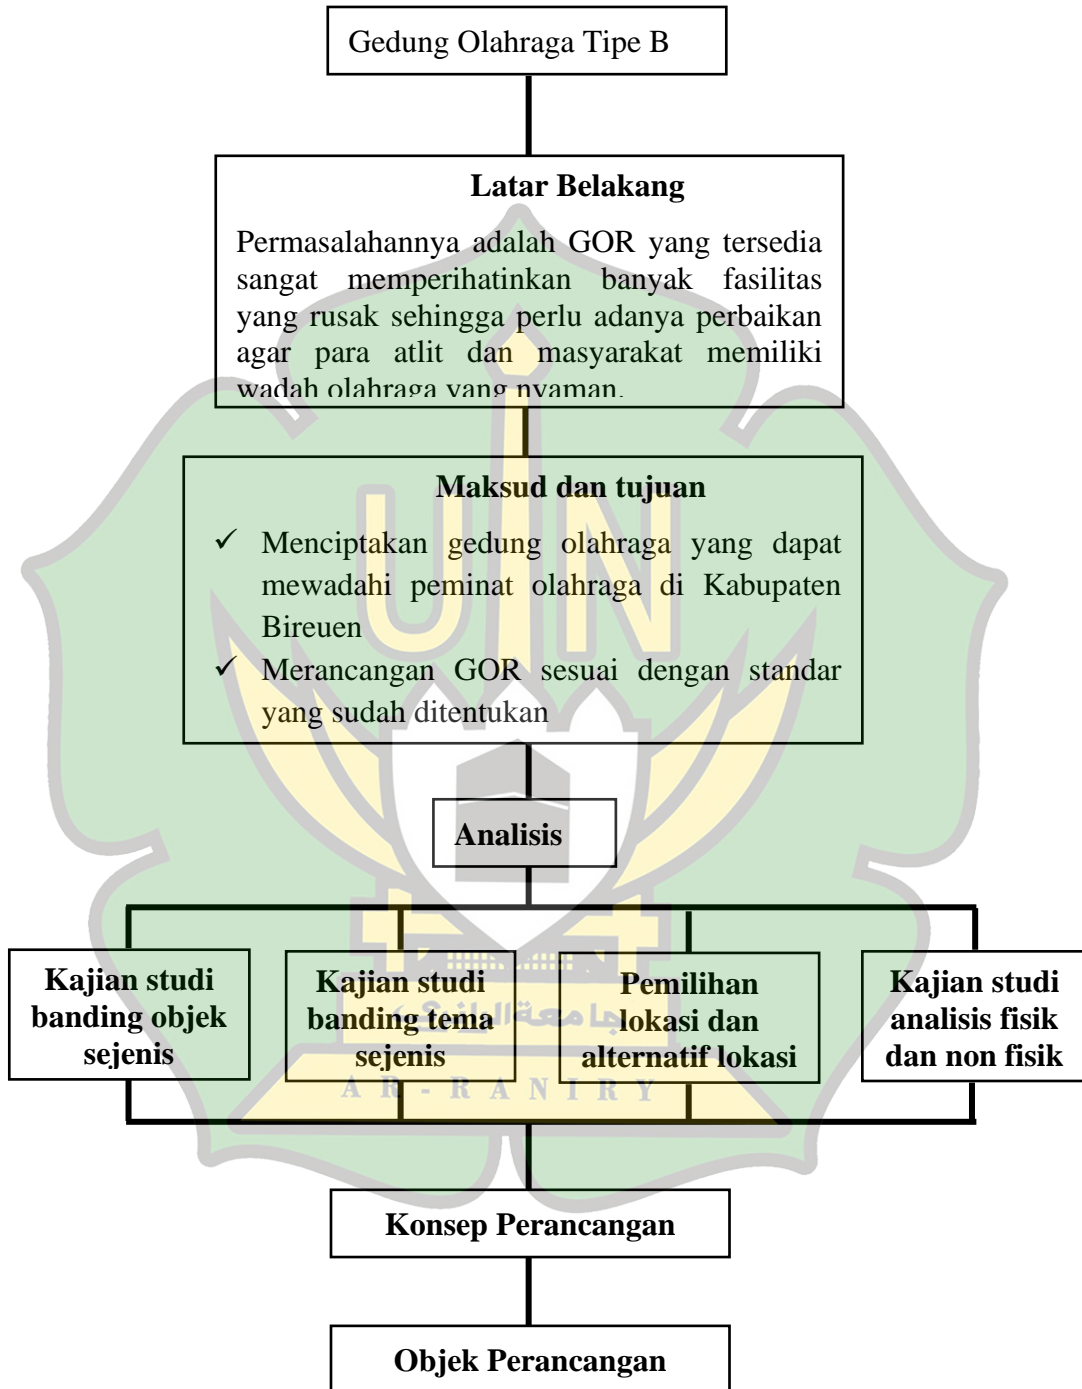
Gedung Olahraga Tipe B

Latar Belakang

Permasalahannya adalah GOR yang tersedia sangat memperihatinkan banyak fasilitas yang rusak sehingga perlu adanya perbaikan agar para atlit dan masyarakat memiliki wadah olahraga yang nyaman.

Maksud dan tujuan

✓ Menciptakan gedung olahraga yang dapat mewadahi peminat olahraga di Kabupaten Bireuen

✓ Merancangan GOR sesuai dengan standar yang sudah ditentukan

Analisis

Kajian studi banding objek sejenis

Kajian studi banding tema sejenis

Pemilihan lokasi dan alternatif lokasi

Kajian studi analisis fisik dan non fisik

Konsep Perancangan

Objek Perancangan

AR-RANIRY